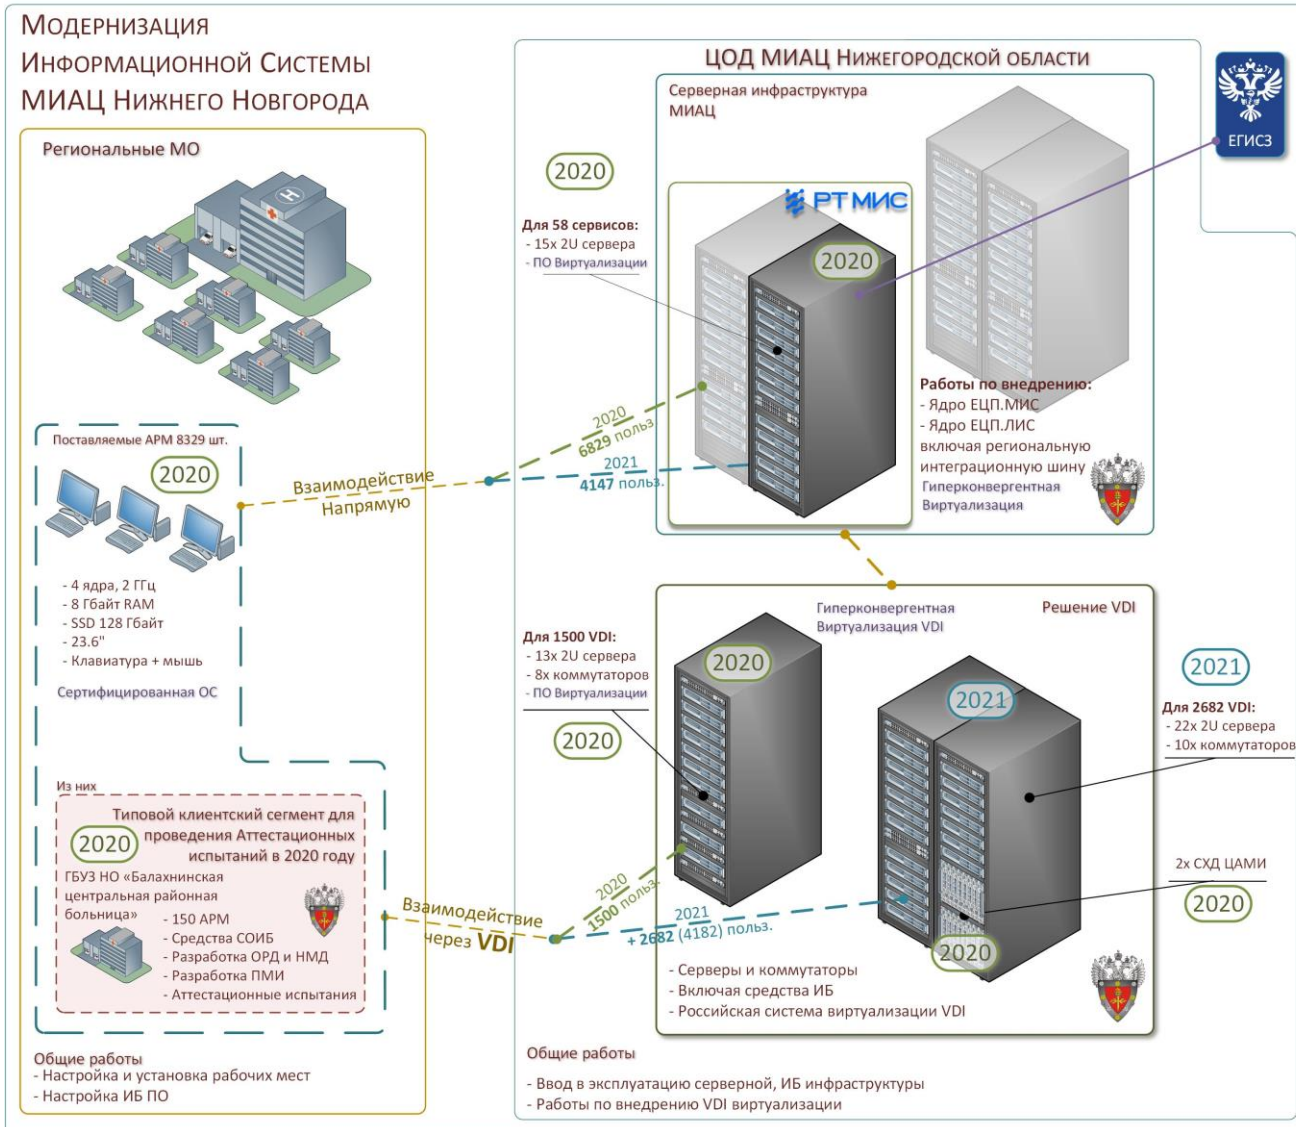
Модернизация Информационной Системы МИАЦ Нижнего Новгорода

Региональные МО

Поставляемые АРМ 8329 шт.

2020

- 4 ядра, 2 ГГц
- 8 Гбайт RAM
- SSD 128 Гбайт
- 23.6"
- Клавиатура + мышь

Сертифицированная ОС

Из них

Типовой клиентский сегмент для проведения Аттестационных испытаний в 2020 году

2020

ГБУЗ НО «Балахнинская центральная районная больница»

- 150 АРМ
- Средства СОИБ
- Разработка ОРД и НМД
- Разработка ПМИ
- Аттестационные испытания

Общие работы
- Настройка и установка рабочих мест
- Настройка ИБ ПО

Взаимодействие Напрямую

Взаимодействие через VDI

ЦОД МИАЦ Нижегородской области

Серверная инфраструктура МИАЦ

ЕГИСЗ

2020

Для 58 сервисов:
- 15x 2U сервера
- ПО Виртуализации

РТ МИС

2020

2020
6829 польз.

2021
4147 польз.

Работы по внедрению:
- Ядро ЕЦП.МИС
- Ядро ЕЦП.ЛИС
включая региональную интеграционную шину
Гиперконвергентная Виртуализация

Гиперконвергентная Виртуализация VDI

Решение VDI

Для 1500 VDI:
- 13x 2U сервера
- 8x коммутаторов
- ПО Виртуализации

2020

2020

2021

2021

Для 2682 VDI:
- 22x 2U сервера
- 10x коммутаторов

2x СХД ЦАМИ

2020

2020
1500 польз.

2021
+ 2682 (4182) польз.

2020

- Серверы и коммутаторы
- Включая средства ИБ
- Российская система виртуализации VDI

Общие работы
- Ввод в эксплуатацию серверной, ИБ инфраструктуры
- Работы по внедрению VDI виртуализации